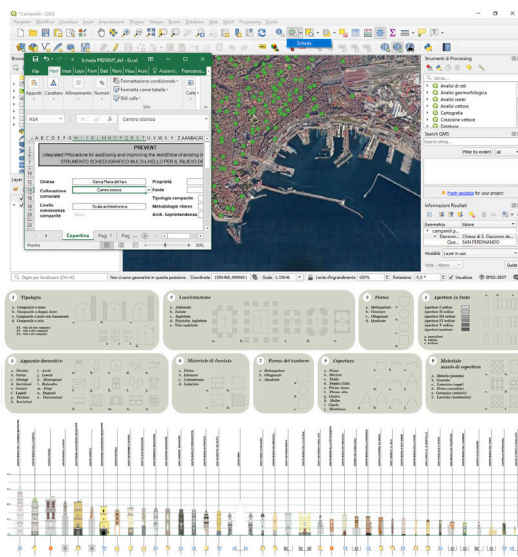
*Campanili — QGIS

Progetto Modifica Visualizza Layer Impostazioni Plugin Vettore Raster Database Web Mesh Processing Guida

Scheda

Scheda PREVENT_def - Excel

File Home Inser Layo Form Dati Revi Visu Acro Aiutami Francesco

Appunti Carattere Allineamento Numeri

Formattazione condizionale
Formatta come tabella
Stili celle

Celle

Stili

H24

Centro storico

PREVENT

Integrated PRocedure for assEssing and improving the resilieNce of existing b

STRUMENTO SCHEDOGRAFICO MULTILIVELLO PER IL RILIEVO DE

Chiesa | Santa Maria del lavo
Collocazione comunale | Centro storico
Livello conoscenza campanile | Scala architettonica

Proprietà
Fonte
Tipologia campanile
Metodologie rilievo
Arch. Soprintendenza

Copertina | Pag. 1 | Pag ...

Pronto

Strumenti di Processing

Analisi di reti
Analisi geomorfologiche
Analisi raster
Analisi vettore
Cartografia
Creazione vettore
Database

Search QMS

Filter by extent | All

Fresh geodata for your project

Informazioni Risultati

Geometria | Valore
campanili p...
Denomi... Chiesa di S. Giacomo de...
Qua... SAN FERDINANDO

Modalità Layer in uso

Vista Albero

Digita per localizzare (Ctrl+K)

Coordinate 1590468,4485601 | Scala 1:33646 | Lente d'ingrandimento 100% | Rotazione 0,0° | Visualizza | EPSG:3857

1 Tipologia
2 Localizzazione
3 Pianta
4 Aperture in fusto
5 Apparato decorativo
6 Materiale del fusticio
7 Forma del tamburo
8 Copertura
9 Materiale manto di copertura